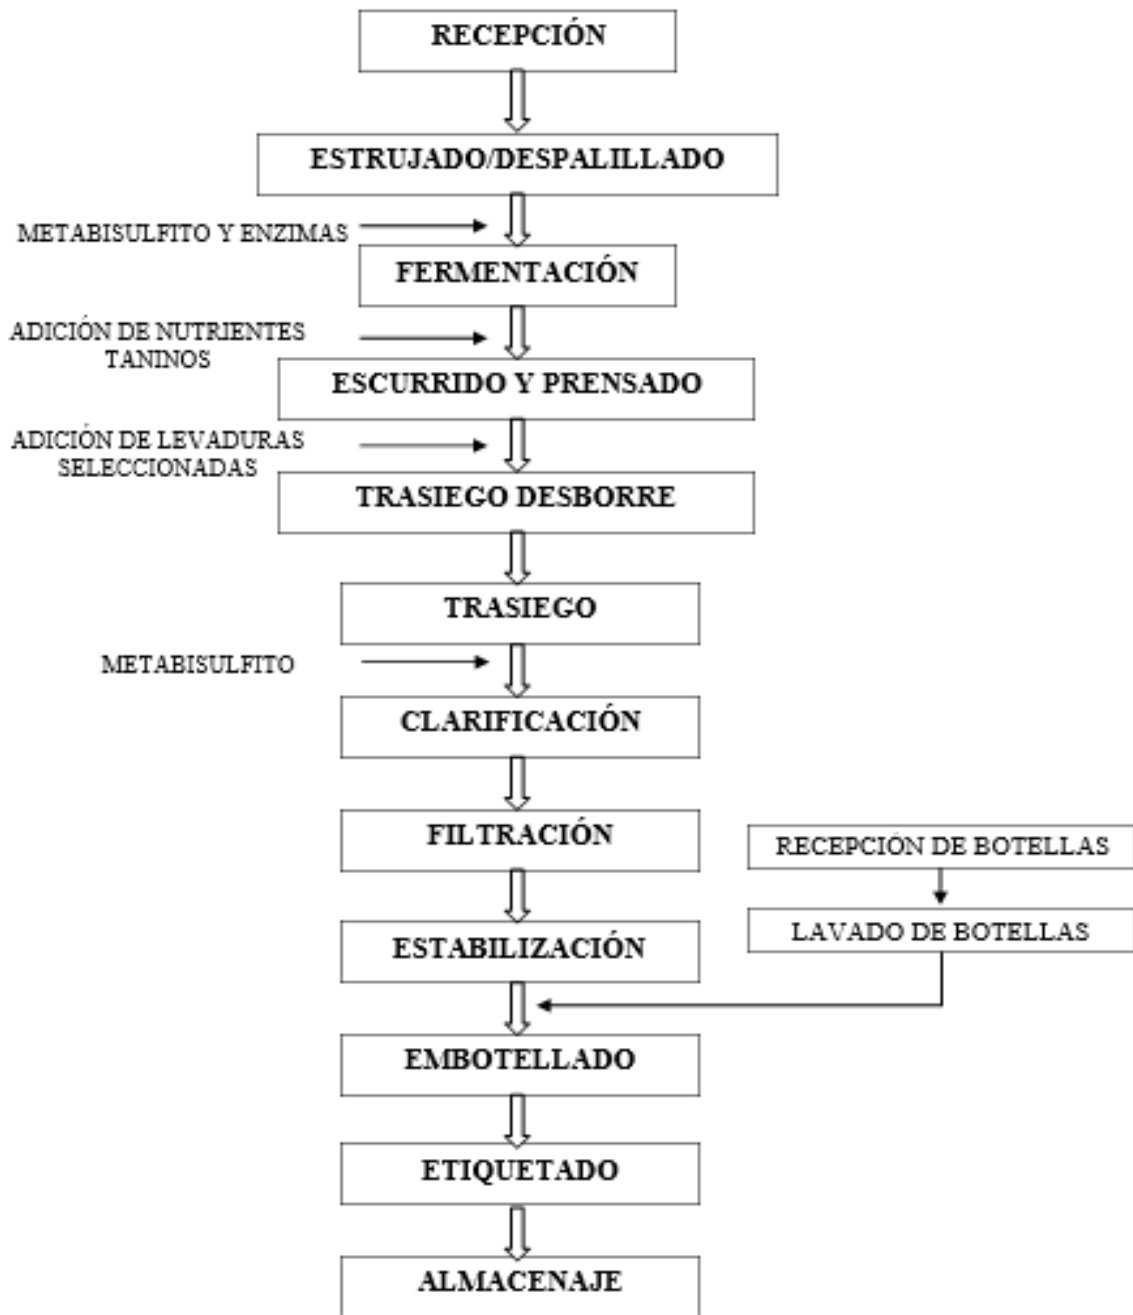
RECEPCIÓN

ESTRUJADO/DESPALILLADO

METABISULFITO Y ENZIMAS

FERMENTACIÓN

ADICIÓN DE NUTRIENTES TANINOS

ESCURRIDO Y PRENSADO

ADICIÓN DE LEVADURAS SELECCIONADAS

TRASIEGO DESBORRE

TRASIEGO

METABISULFITO

CLARIFICACIÓN

FILTRACIÓN

RECEPCIÓN DE BOTELLAS

LAVADO DE BOTELLAS

ESTABILIZACIÓN

EMBOTELLADO

ETIQUETADO

ALMACENAJE